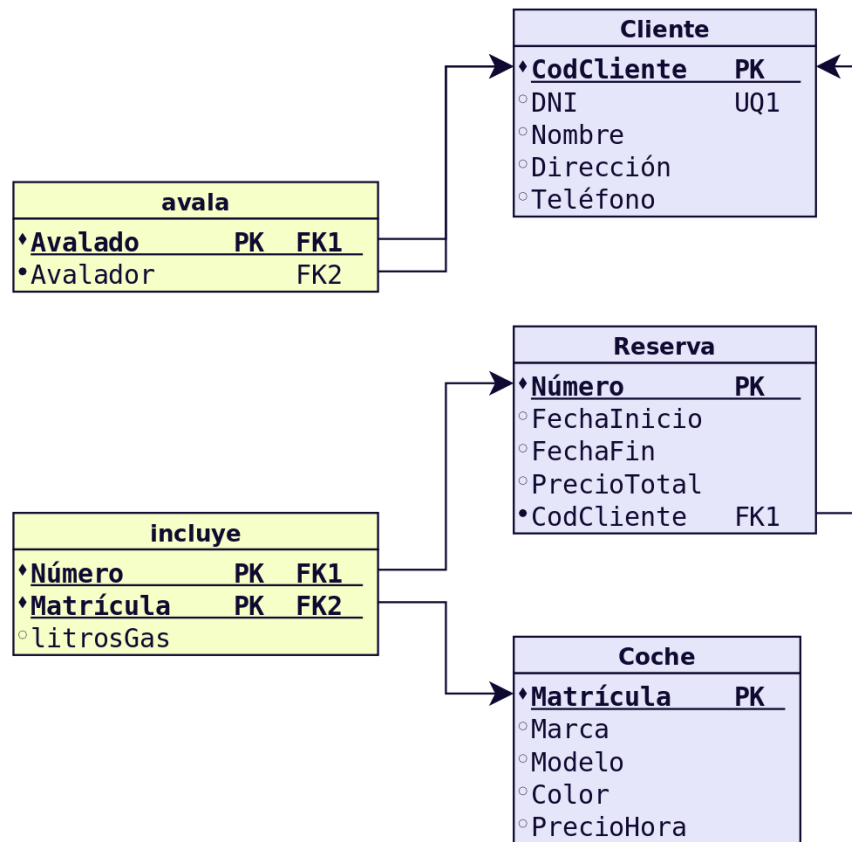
Cliente
CodCliente PK
DNI UQ1
Nombre
Dirección
Teléfono

avala
Avalado PK FK1
Avalador FK2

Reserva
Número PK
FechaInicio
FechaFin
PrecioTotal
CodCliente FK1

incluye
Número PK FK1
Matrícula PK FK2
litrosGas

Coche
Matrícula PK
Marca
Modelo
Color
PrecioHora